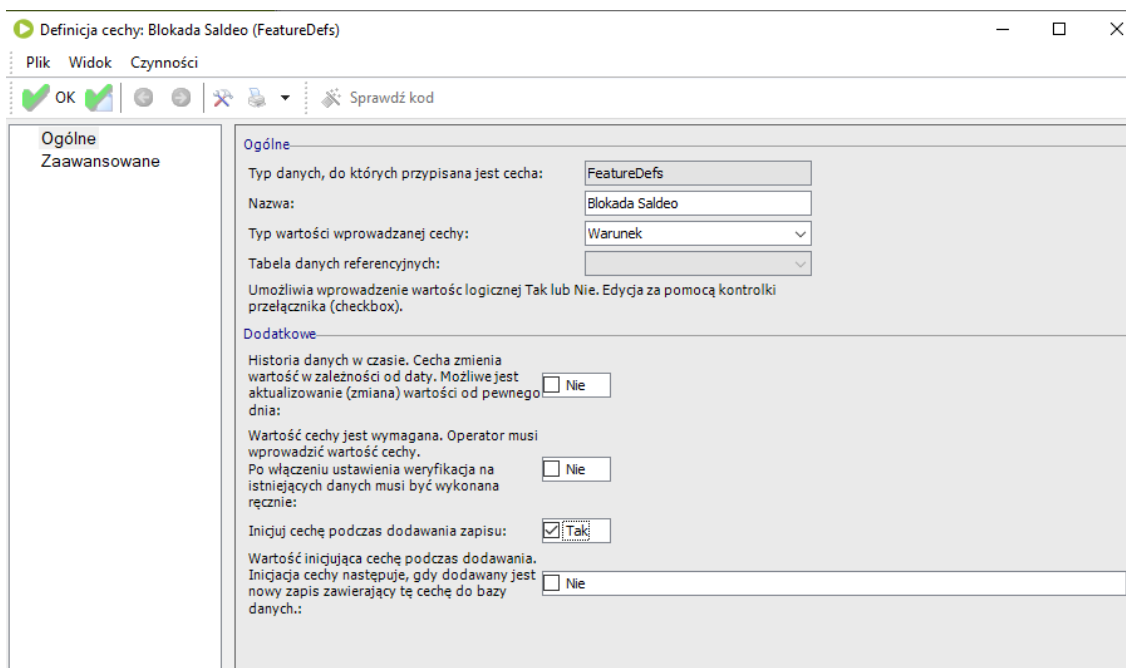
Definicja cechy: Blokada Saldeo (FeatureDefs)

Plik Widok Czynności

OK Sprawdź kod

Ogólne
Zaawansowane

Ogólne

Typ danych, do których przypisana jest cecha: FeatureDefs

Nazwa: Blokada Saldeo

Typ wartości wprowadzanej cechy: Warunek

Tabela danych referencyjnych:

Umożliwia wprowadzenie wartośc logicznej Tak lub Nie. Edycja za pomocą kontrolki przełącznika (checkbox).

Dodatkowe

Historia danych w czasie. Cecha zmienia wartość w zależności od daty. Możliwe jest aktualizowanie (zmiana) wartości od pewnego dnia: Nie

Wartość cechy jest wymagana. Operator musi wprowadzić wartość cechy. Po włączeniu ustawienia weryfikacja na istniejących danych musi być wykonana ręcznie: Nie

Inicjuj cechę podczas dodawania zapisu: Tak

Wartość inicjująca cechę podczas dodawania. Inicjacja cechy następuje, gdy dodawany jest nowy zapis zawierający tę cechę do bazy danych.: Nie